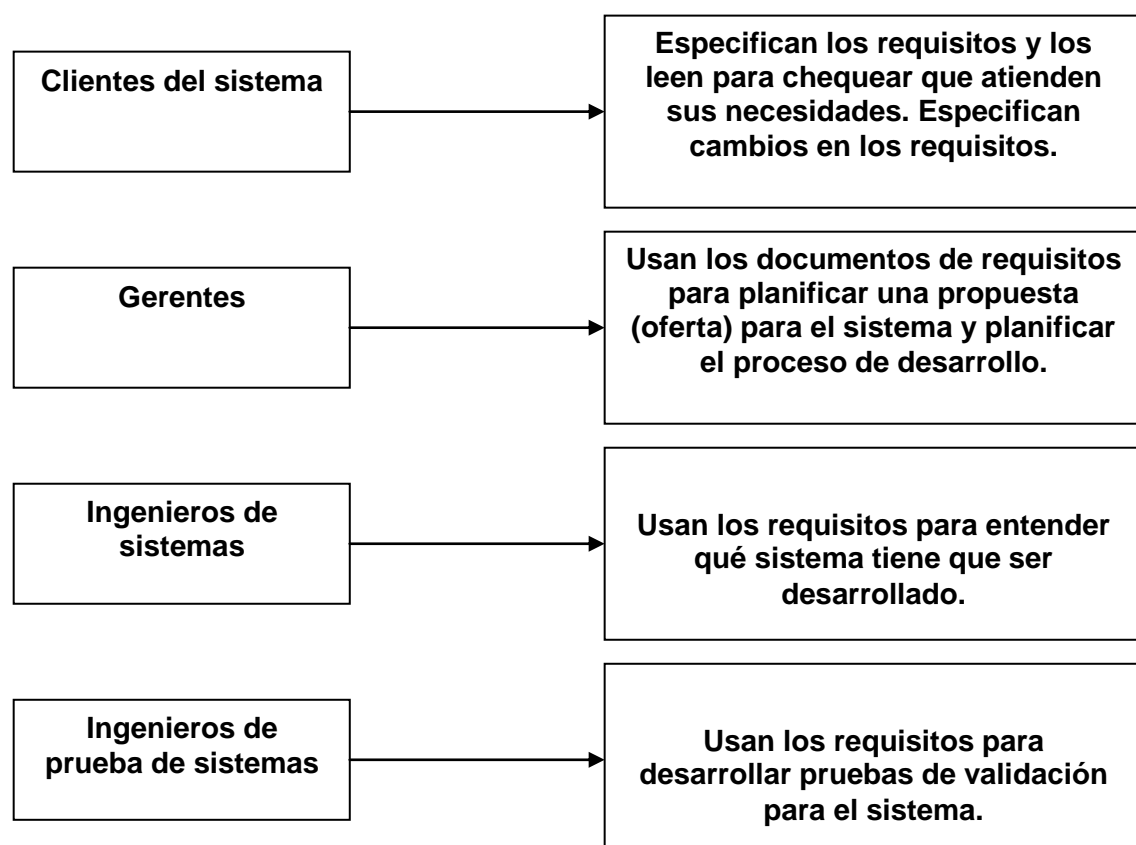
Clientes del sistema

Especifican los requisitos y los leen para chequear que atienden sus necesidades. Especifican cambios en los requisitos.

Gerentes

Usan los documentos de requisitos para planificar una propuesta (oferta) para el sistema y planificar el proceso de desarrollo.

Ingenieros de sistemas

Usan los requisitos para entender qué sistema tiene que ser desarrollado.

Ingenieros de prueba de sistemas

Usan los requisitos para desarrollar pruebas de validación para el sistema.